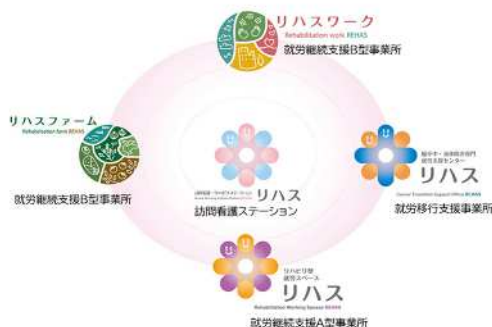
リハスワーク
Rehabilitation work REHAS
就労継続支援B型事業所

リハスファーム
Rehabilitation farm REHAS
就労継続支援B型事業所

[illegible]
リハス
訪問看護ステーション

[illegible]
リハス
Career Transition Support Office REHAS
就労移行支援事業所

リハビリ型
就労スペース
リハス
Rehabilitation Working Space REHAS
就労継続支援A型事業所